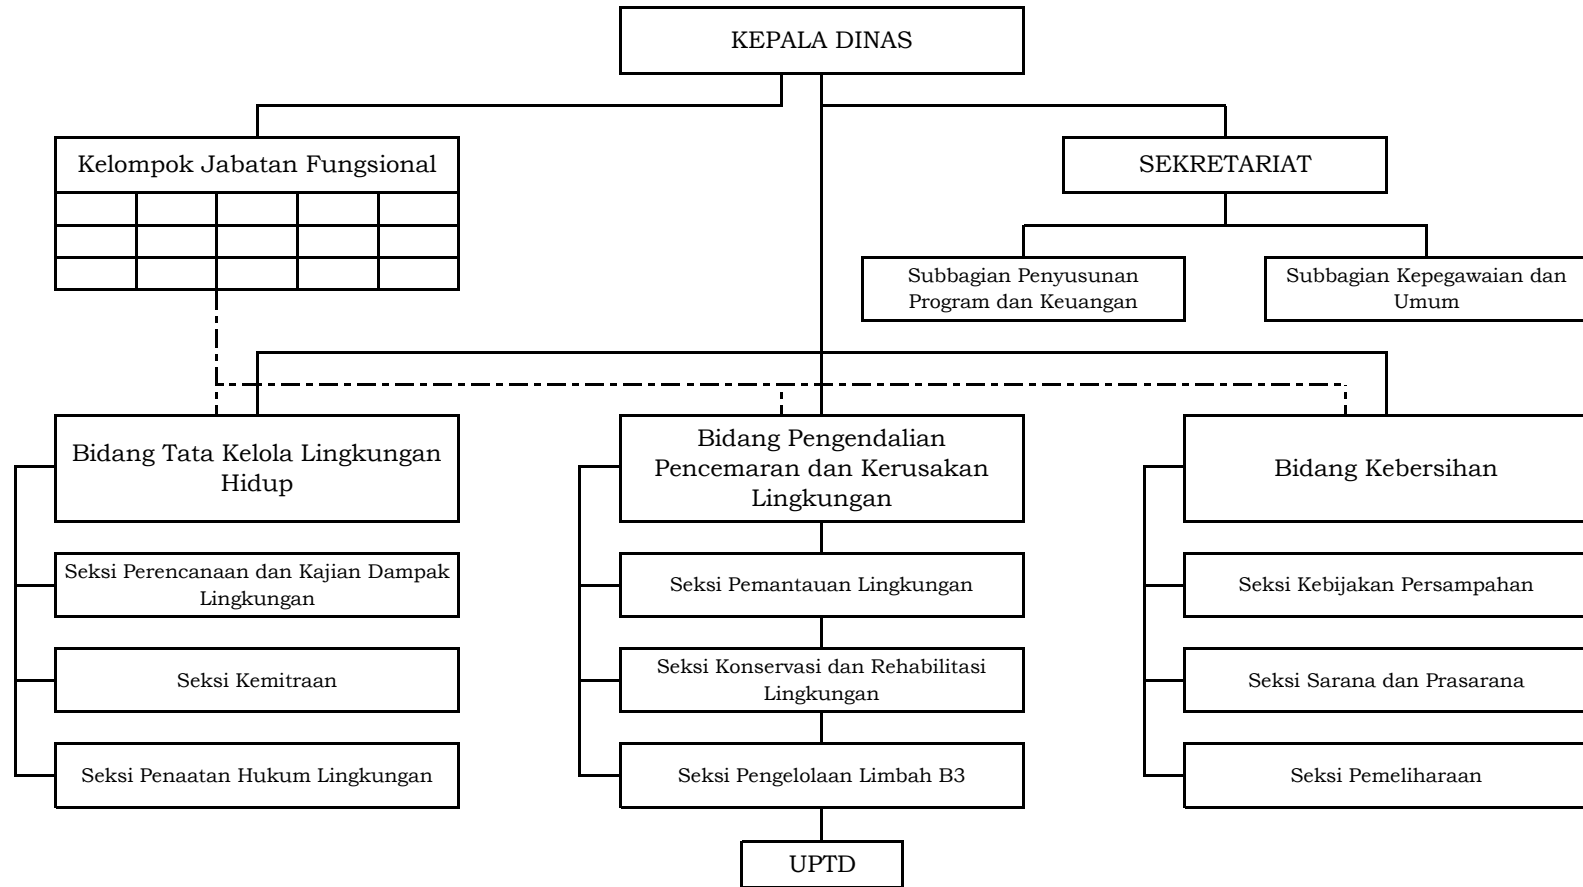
KEPALA DINAS

Kelompok Jabatan Fungsional

SEKRETARIAT

Subbagian Penyusunan Program dan Keuangan

Subbagian Kepegawaian dan Umum

Bidang Tata Kelola Lingkungan Hidup

Seksi Perencanaan dan Kajian Dampak Lingkungan

Seksi Kemitraan

Seksi Penaatan Hukum Lingkungan

Bidang Pengendalian Pencemaran dan Kerusakan Lingkungan

Seksi Pemantauan Lingkungan

Seksi Konservasi dan Rehabilitasi Lingkungan

Seksi Pengelolaan Limbah B3

UPTD

Bidang Kebersihan

Seksi Kebijakan Persampahan

Seksi Sarana dan Prasarana

Seksi Pemeliharaan